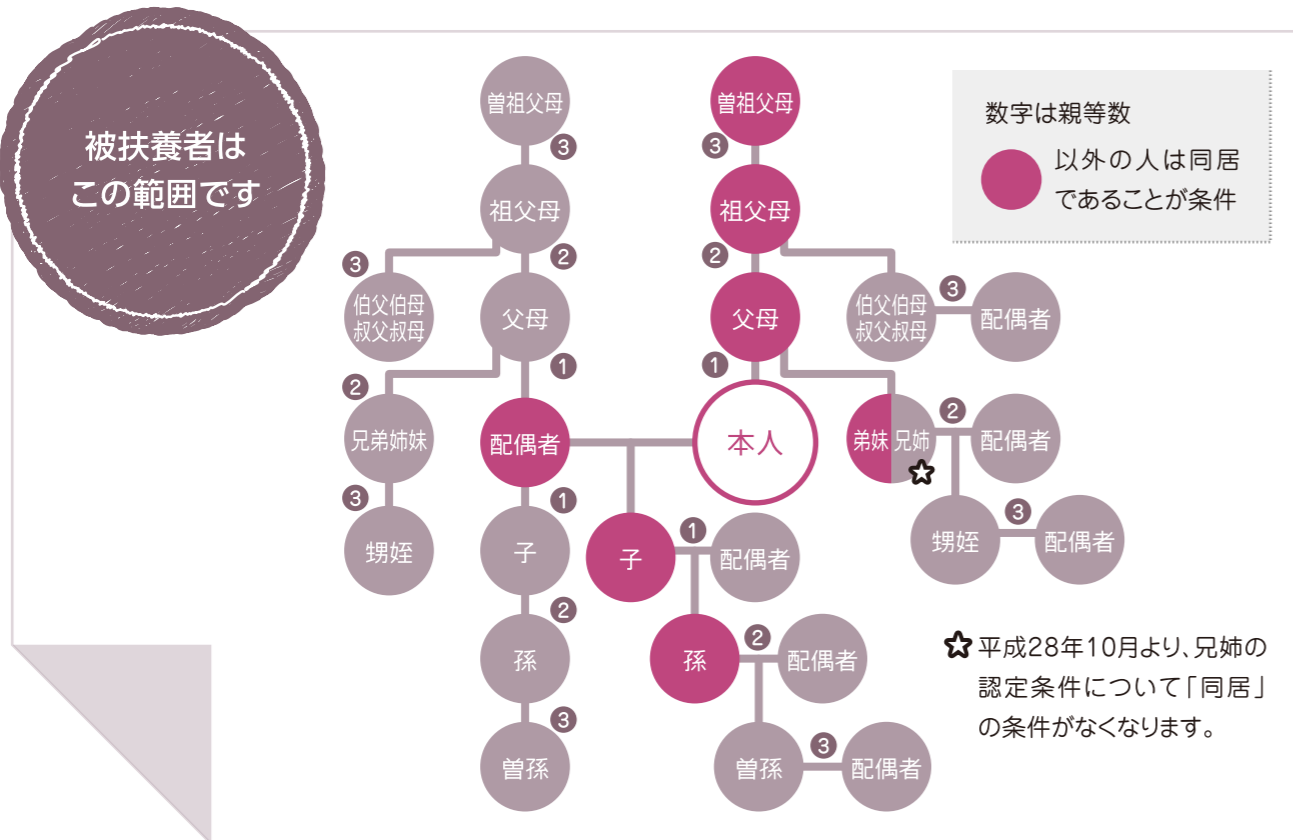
被扶養者はこの範囲です

数字は親等数

以外の人は同居であることが条件

曽祖父母
3
祖父母
2
3
伯父伯母
叔父叔母
父母
1
2
兄弟姉妹
3
甥姪
配偶者
1
子
2
孫
3
曽孫

曽祖父母
3
祖父母
2
伯父伯母
叔父叔母
3
配偶者
父母
1
本人
弟妹 兄姉
2
配偶者
甥姪
3
配偶者
子
1
配偶者
孫
2
配偶者
曽孫
3
配偶者

平成28年10月より、兄姉の認定条件について「同居」の条件がなくなります。